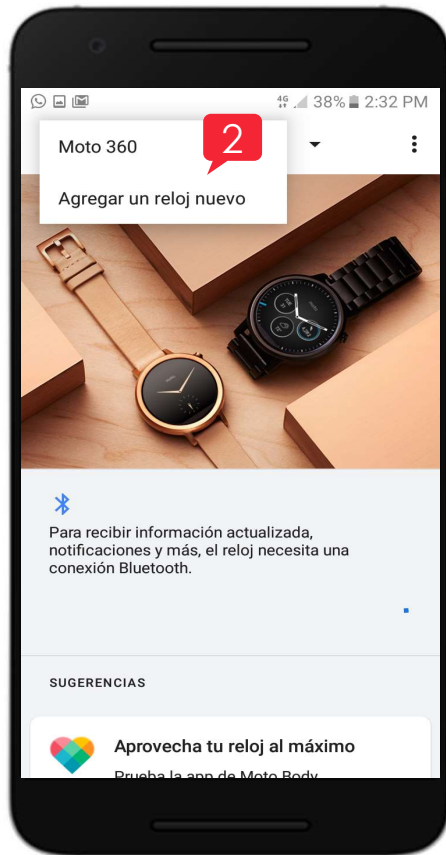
4G 38% 2:32 PM

Moto 360

2

Agregar un reloj nuevo

Para recibir información actualizada, notificaciones y más, el reloj necesita una conexión Bluetooth.

SUGERENCIAS

Aprovecha tu reloj al máximo

Prueba la app de Moto Body